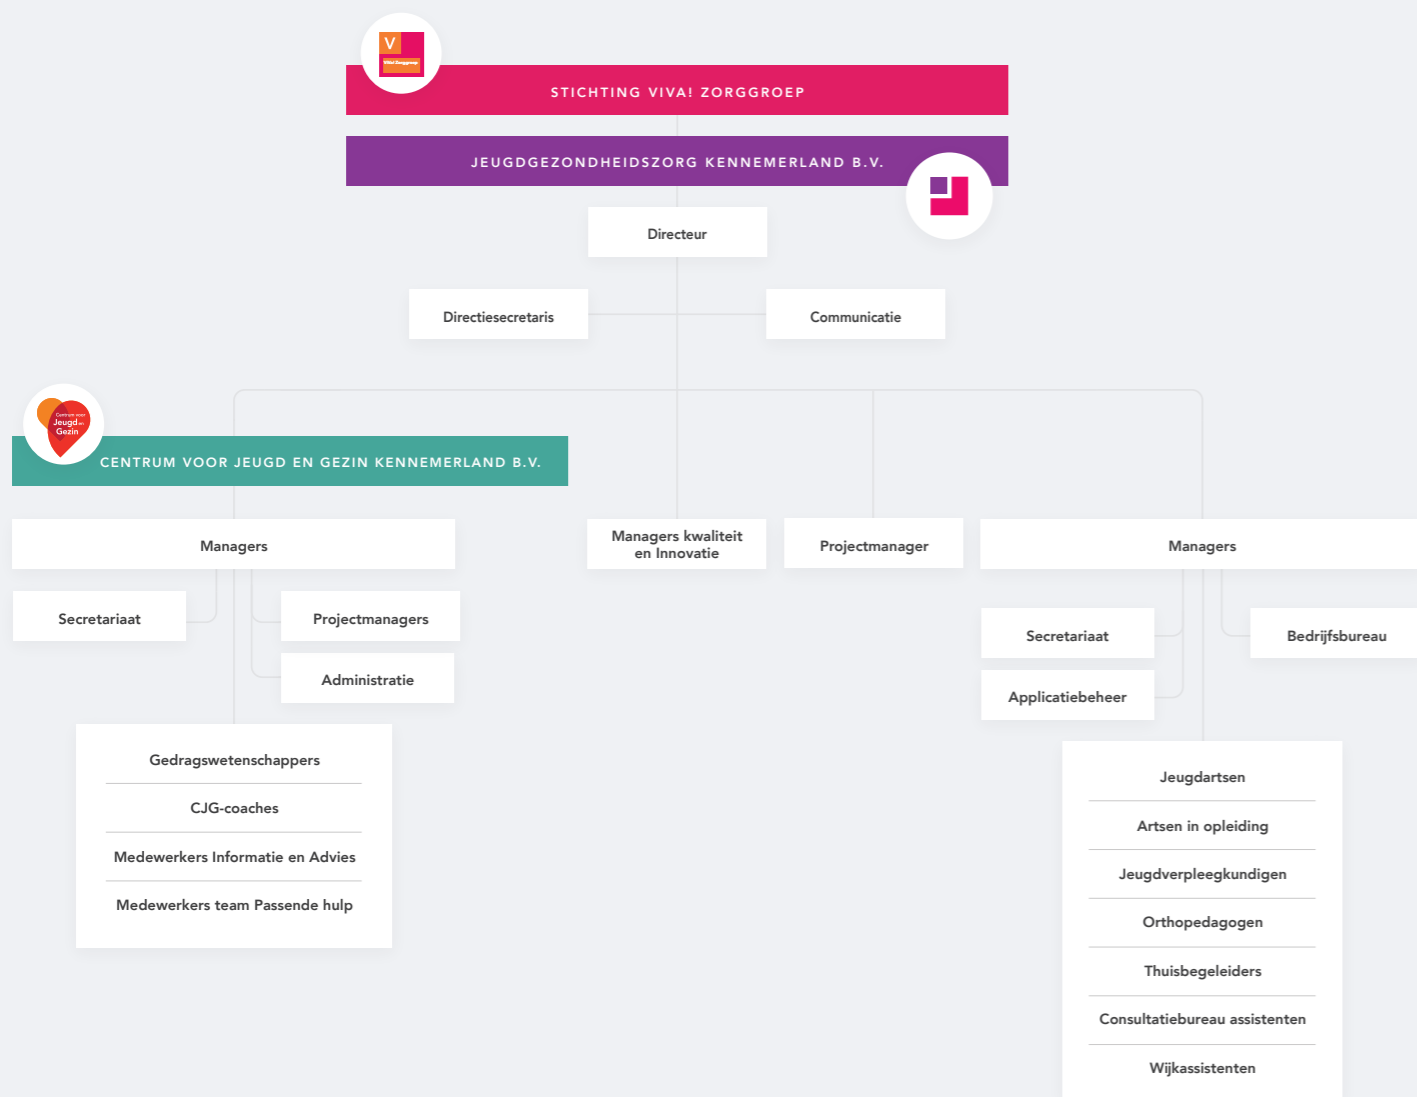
V
Viva! Zorggroep

STICHTING VIVA! ZORGGROEP

JEUGDGEZONDHEIDSZORG KENNEMERLAND B.V.

Directeur

Directiesecretaris

Communicatie

Centrum voor Jeugd en Gezin

CENTRUM VOOR JEUGD EN GEZIN KENNEMERLAND B.V.

Managers

Secretariaat

Projectmanagers

Administratie

Gedragswetenschappers

CJG-coaches

Medewerkers Informatie en Advies

Medewerkers team Passende hulp

Managers kwaliteit en Innovatie

Projectmanager

Managers

Secretariaat

Bedrijfsbureau

Applicatiebeheer

Jeugdartsen

Artsen in opleiding

Jeugdverpleegkundigen

Orthopedagogen

Thuisbegeleiders

Consultatiebureau assistenten

Wijkassistenten